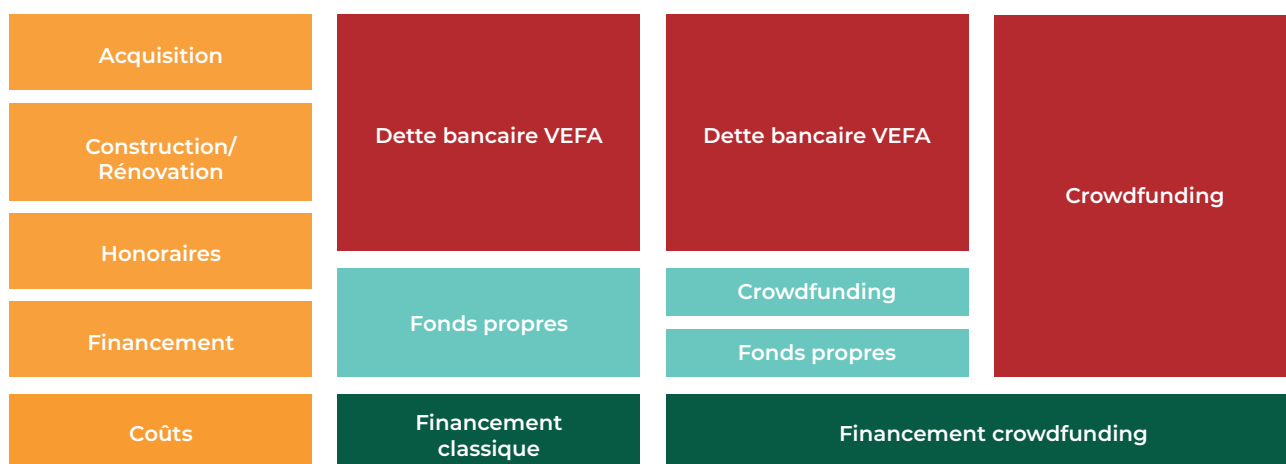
Acquisition

Construction/ Rénovation

Honoraires

Financement

Coûts

Dette bancaire VEFA

Fonds propres

Financement classique

Dette bancaire VEFA

Crowdfunding

Fonds propres

Crowdfunding

Financement crowdfunding